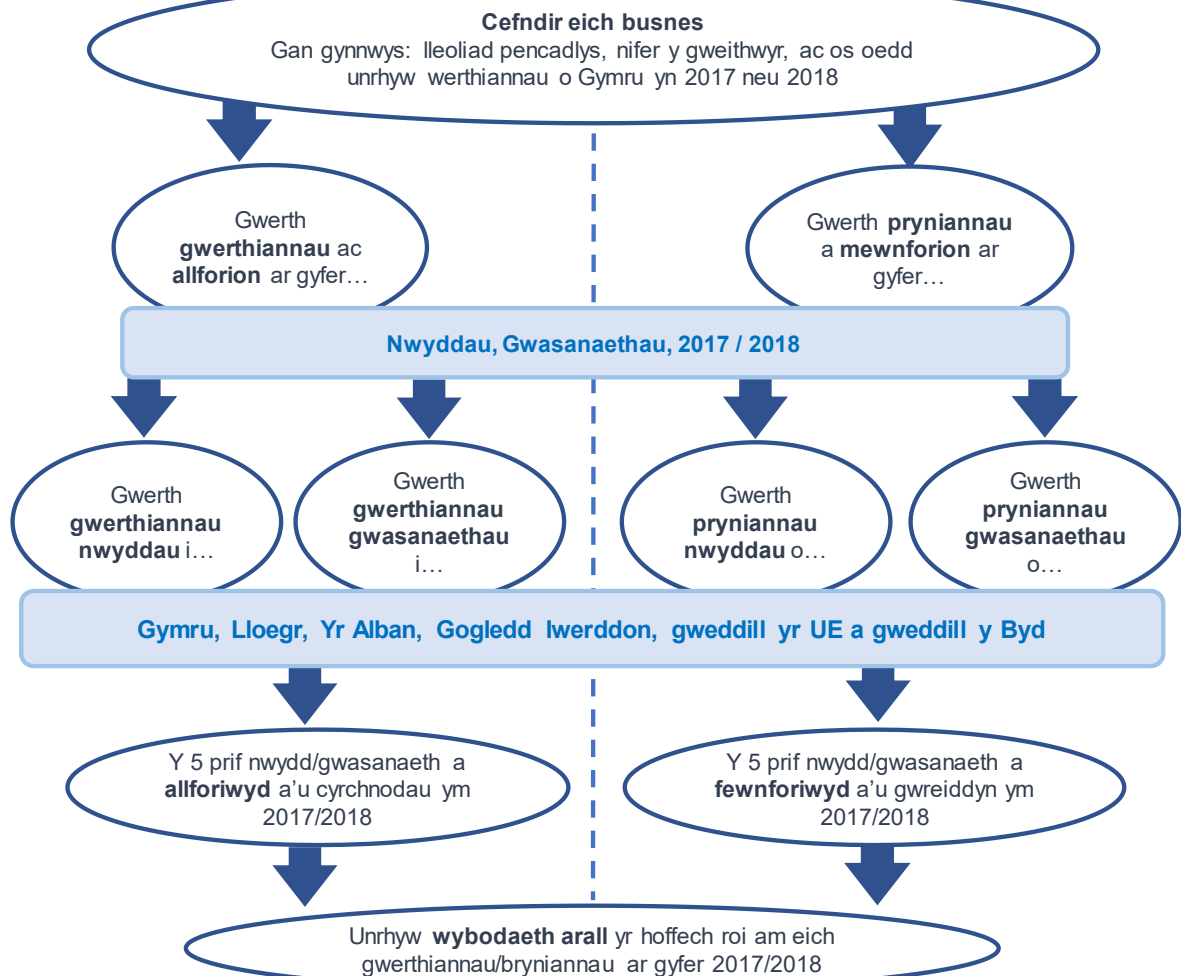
**Cefndir eich busnes**
Gan gynnwys: lleoliad pencadlys, nifer y gweithwyr, ac os oedd unrhyw werthiannau o Gymru yn 2017 neu 2018

Gwerth **gwerthiannau** ac **allforion** ar gyfer…

Gwerth **pryniannau** a **mewnforion** ar gyfer…

**Nwyddau, Gwasanaethau, 2017 / 2018**

Gwerth **gwerthiannau nwyddau** i…

Gwerth **gwerthiannau gwasanaethau** i…

Gwerth **pryniannau nwyddau** o…

Gwerth **pryniannau gwasanaethau** o…

**Gymru, Lloegr, Yr Alban, Gogledd Iwerddon, gweddill yr UE a gweddill y Byd**

Y 5 prif nwydd/gwasanaeth a **allforiwyd** a'u cyrchnodau ym 2017/2018

Y 5 prif nwydd/gwasanaeth a **fewnforiwyd** a'u gwreiddyn ym 2017/2018

Unrhyw **wybodaeth arall** yr hoffech roi am eich gwerthiannau/bryniannau ar gyfer 2017/2018